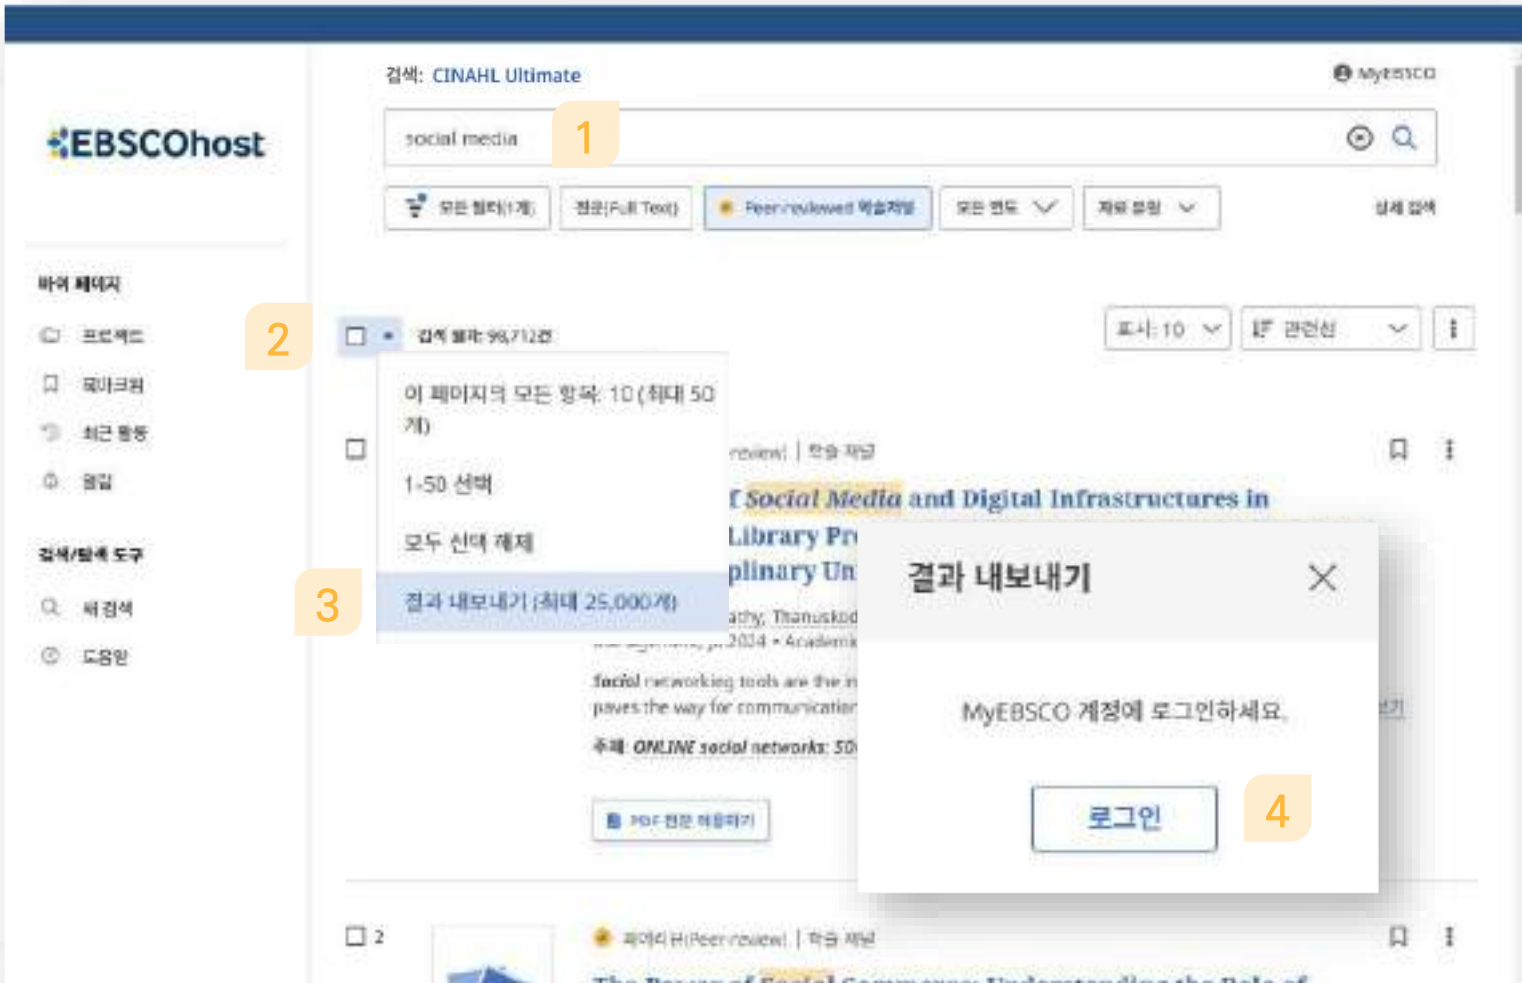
검색: CINAHL Ultimate

MyEBSCO

EBSCOhost

social media

1

모든 필터(1개)

전문(Full Text)

Peer reviewed 학술저널

모든 연도

자료 유형

상세 검색

마이 페이지

프로젝트

북마크함

최근 활동

알림

검색/탐색 도구

새 검색

도움말

2

검색 결과: 98,712건

표시: 10

관련성

이 페이지의 모든 항목: 10 (최대 50개)

1-50 선택

모두 선택 해제

3

결과 내보내기 (최대 25,000개)

review) | 학술 저널

Social Media and Digital Infrastructures in Library Pr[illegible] plinary Un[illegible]

athy, Thanuskod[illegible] 2024 • Academi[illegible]

Social networking tools are the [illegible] paves the way for communicatio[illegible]

주제: ONLINE social networks; SO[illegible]

PDF 전문 이용하기

결과 내보내기

MyEBSCO 계정에 로그인하세요.

로그인

4

2

피어리뷰(Peer review) | 학술 저널

The Power of Social Commerce: Understanding the Role of